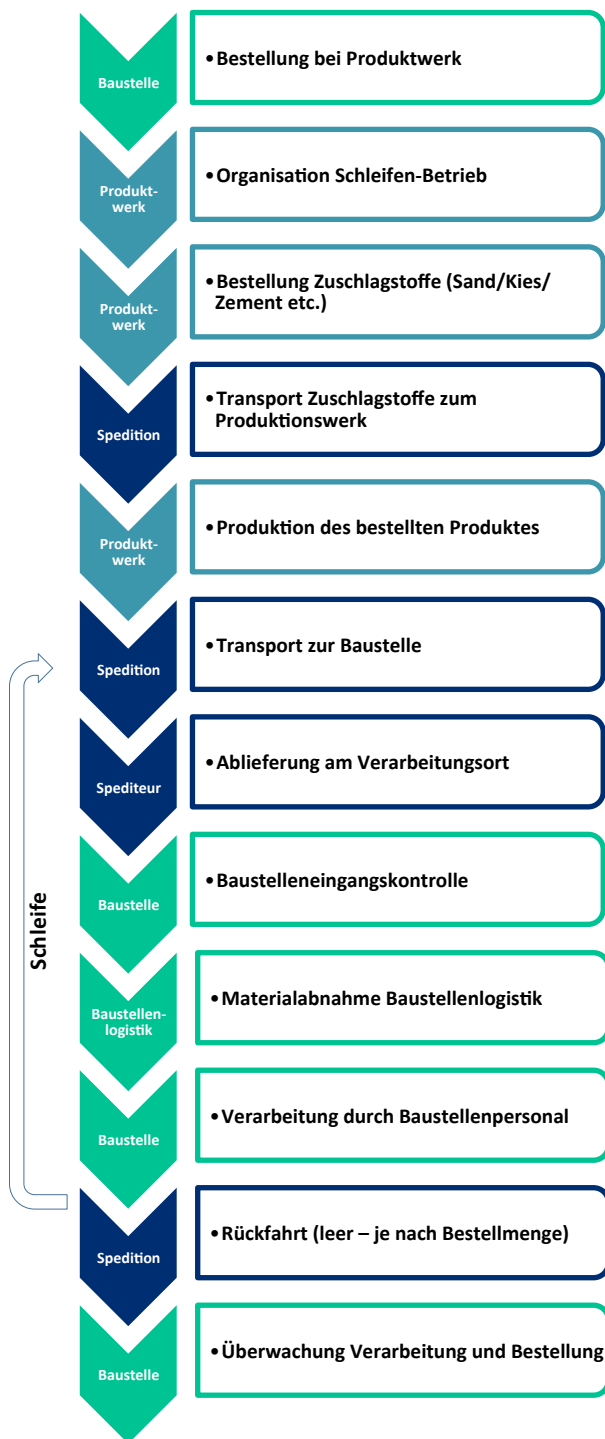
Baustelle
• Bestellung bei Produktwerk

Produktwerk
• Organisation Schleifen-Betrieb

Produktwerk
• Bestellung Zuschlagstoffe (Sand/Kies/Zement etc.)

Spedition
• Transport Zuschlagstoffe zum Produktionswerk

Produktwerk
• Produktion des bestellten Produktes

Spedition
• Transport zur Baustelle

Spediteur
• Ablieferung am Verarbeitungsort

Baustelle
• Baustelleneingangskontrolle

Baustellenlogistik
• Materialabnahme Baustellenlogistik

Baustelle
• Verarbeitung durch Baustellenpersonal

Spedition
• Rückfahrt (leer – je nach Bestellmenge)

Baustelle
• Überwachung Verarbeitung und Bestellung

Schleife